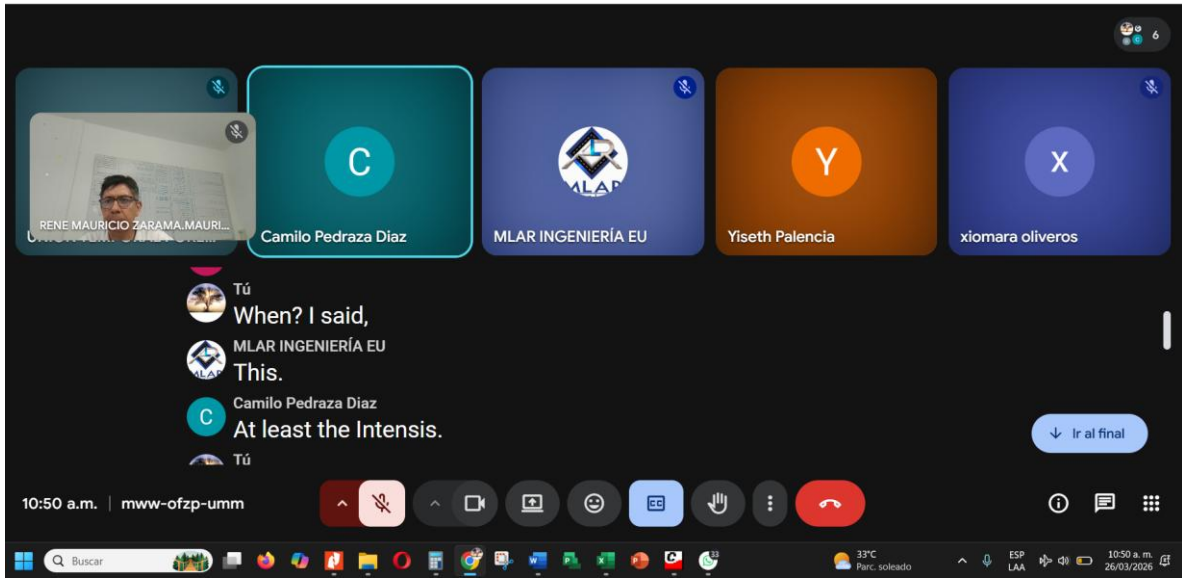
6

RENE MAURICIO ZARAMA.MAURI...

C
Camilo Pedraza Diaz

MLAR
MLAR INGENIERÍA EU

Y
Yiseth Palencia

X
xiomara oliveros

Tú
When? I said,

MLAR INGENIERÍA EU
This.

Camilo Pedraza Diaz
At least the Intensis.

Tú

Ir al final

10:50 a.m. | mww-ofzp-umm

Buscar

33°C
Parc. soleado

ESP
LAA

10:50 a. m.
26/03/2026